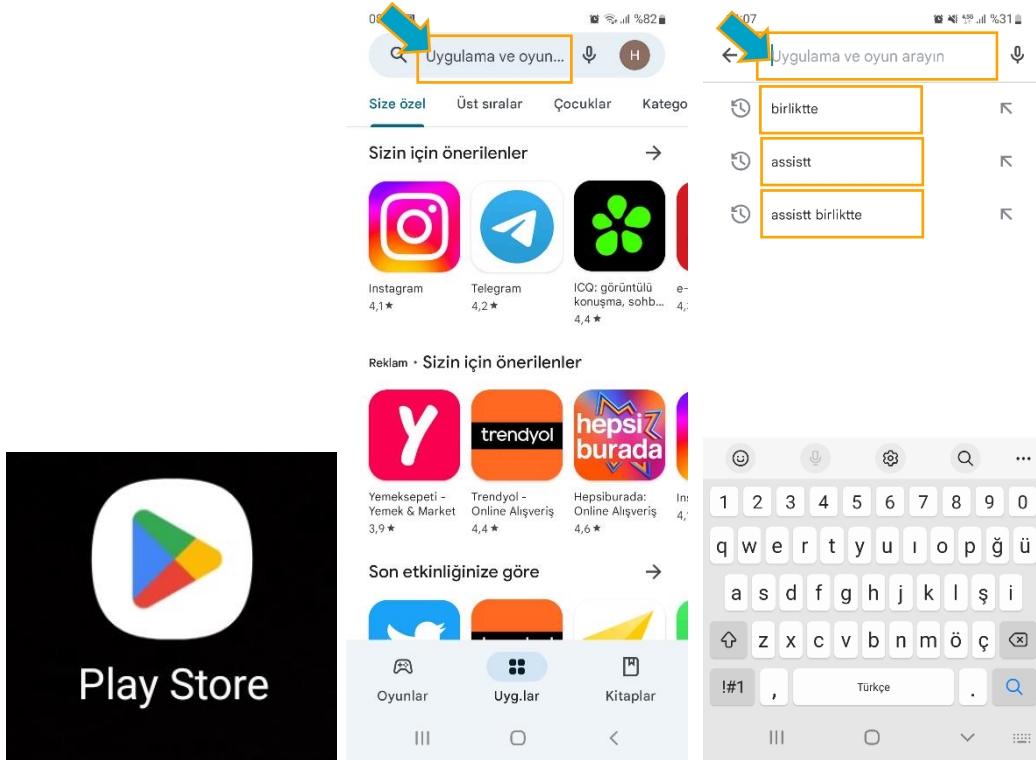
Play Store

08 %82

Uygulama ve oyun...

H

Size özel Üst sıralar Çocuklar Katego

Sizin için önerilenler →

Instagram 4,1★

Telegram 4,2★

ICQ: görüntülü konuşma, sohb... 4,4★

e-

Reklam · Sizin için önerilenler

Yemeksepeti - Yemek & Market 3,9★

trendyol

Trendyol - Online Alışveriş 4,4★

hepsi burada

Hepsiburada: Online Alışveriş 4,6★

Son etkinliğinize göre →

Oyunlar Uyg.lar Kitaplar

07 %31

Uygulama ve oyun arayın

birliktte

assistt

assistt birliktte

1 2 3 4 5 6 7 8 9 0

q w e r t y u ı o p ğ ü

a s d f g h j k l ş i

z x c v b n m ö ç

!#1 , Türkçe .